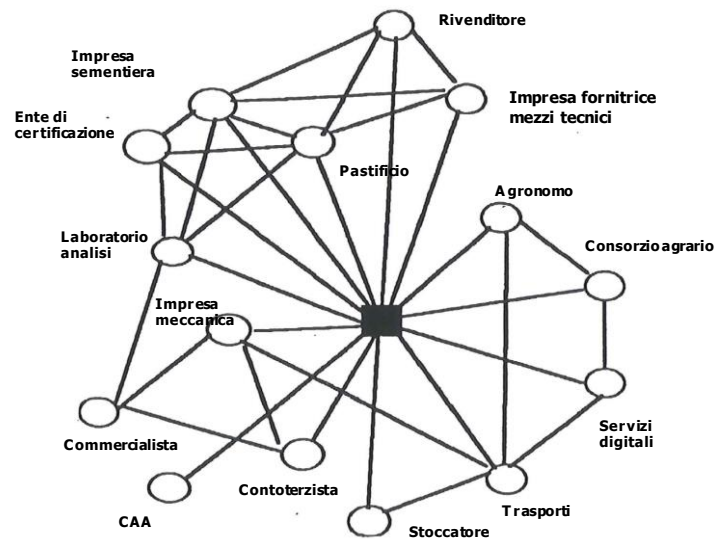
Rivenditore

Impresa sementiera

Impresa fornitrice mezzi tecnici

Ente di certificazione

Pastificio

Agronomo

Laboratorio analisi

Consorzio agrario

Impresa meccanica

Servizi digitali

Commercialista

Contoterzista

CAA

Trasporti

Stoccatore